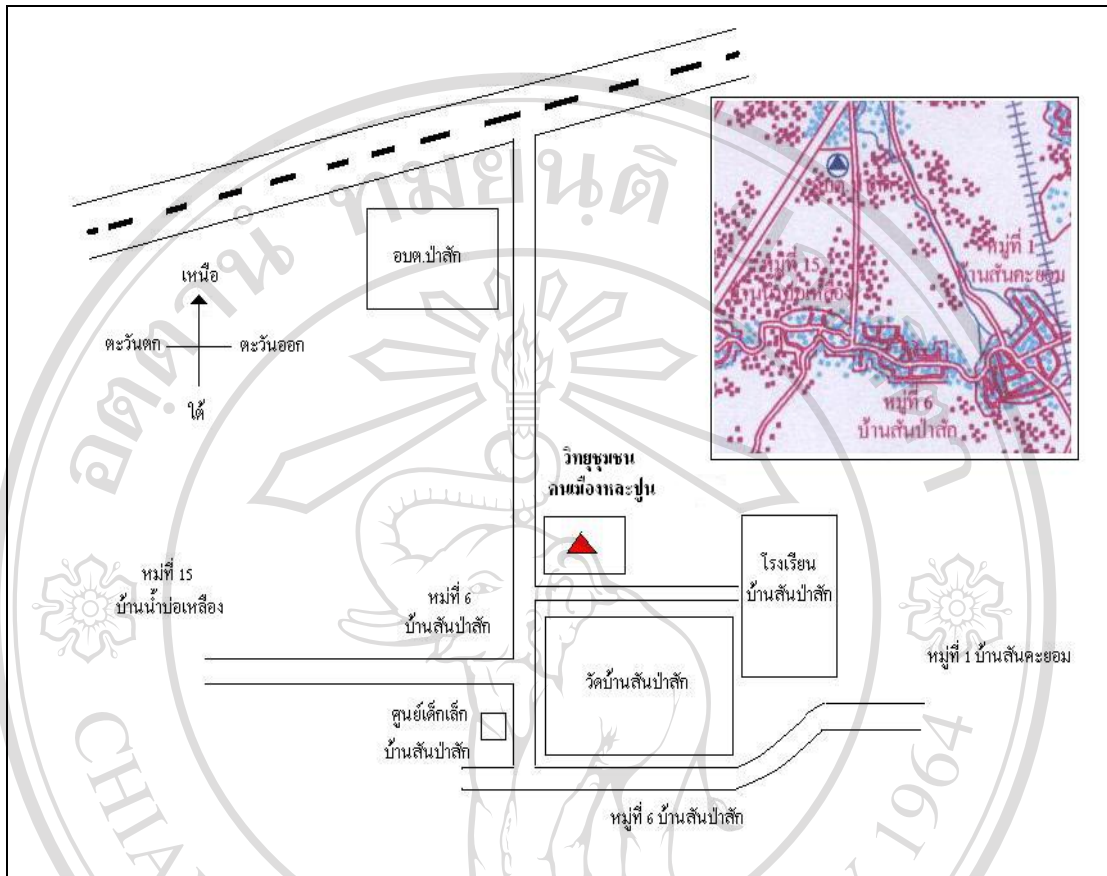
อบต.ป่าสัก

เหนือ

ตะวันตก

ตะวันออก

ใต้

หมู่ที่ 1 บ้านสันคะยอม

หมู่ที่ 15 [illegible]

หมู่ที่ 6 บ้านสันป่าสัก

วิทยุชุมชน คนเมืองหละปูน

หมู่ที่ 15 บ้านน้ำบ่อเหลือง

หมู่ที่ 6 บ้านสันป่าสัก

โรงเรียน บ้านสันป่าสัก

หมู่ที่ 1 บ้านสันคะยอม

วัดบ้านสันป่าสัก

ศูนย์เด็กเล็ก บ้านสันป่าสัก

หมู่ที่ 6 บ้านสันป่าสัก

อุดมการณ์ มหาวิทยาลัย

CHIANG MAI 1964